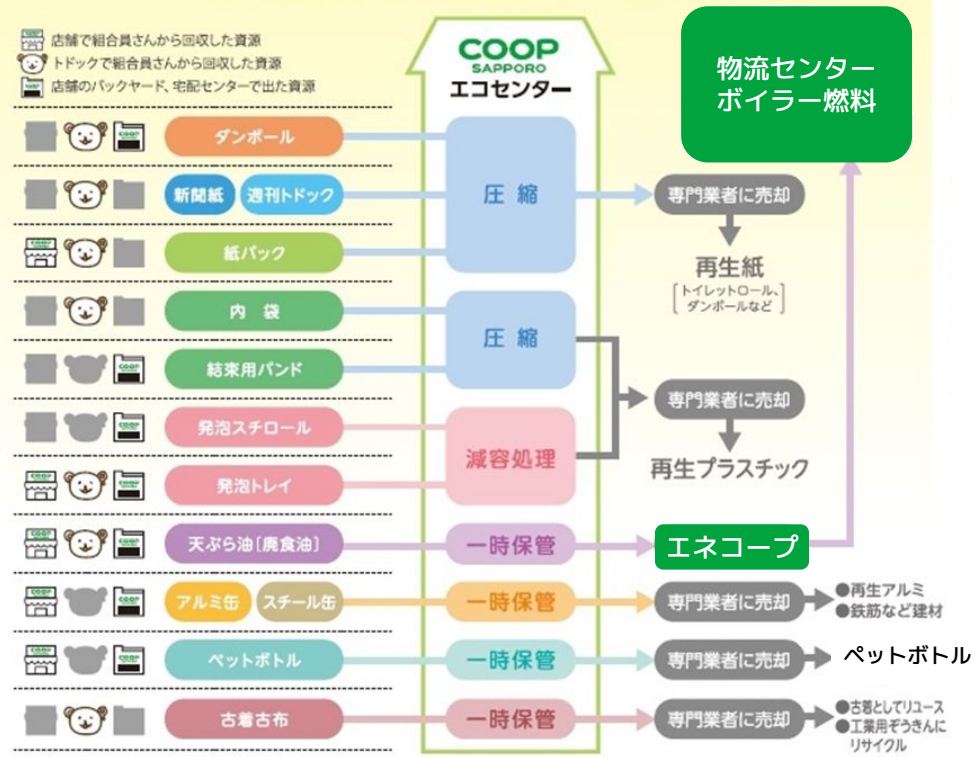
店舗で組合員さんから回収した資源
トドックで組合員さんから回収した資源
店舗のバックヤード、宅配センターで出た資源

COOP SAPPORO
エコセンター

物流センター ボイラー燃料

ダンボール
新聞紙
週刊トドック
紙パック
内 袋
結束用バンド
発泡スチロール
発泡トレイ
天ぷら油［廃食油］
アルミ缶
スチール缶
ペットボトル
古着古布

圧 縮
圧 縮
減容処理
一時保管
一時保管
一時保管
一時保管

専門業者に売却
再生紙
［トイレットロール、ダンボールなど］
専門業者に売却
再生プラスチック
エネコープ
専門業者に売却
●再生アルミ
●鉄筋など建材
専門業者に売却
ペットボトル
専門業者に売却
●古着としてリユース
●工業用ぞうきんにリサイクル